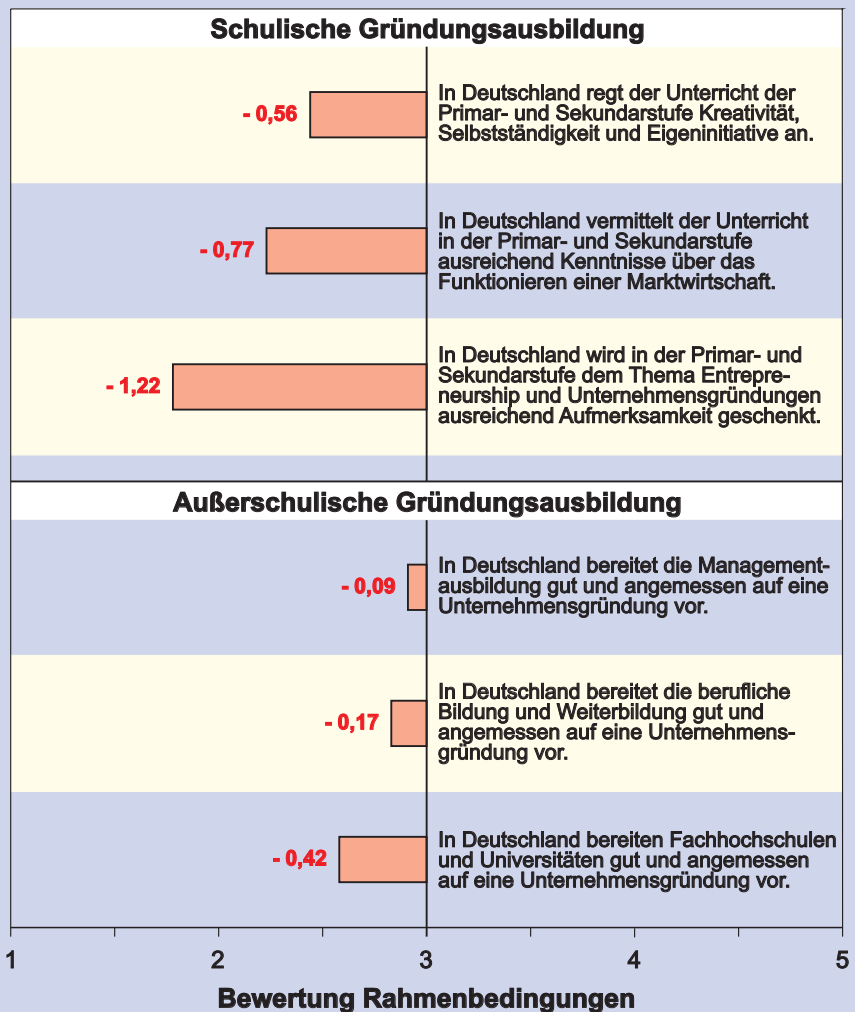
Schulische Gründungsausbildung

- 0,56

In Deutschland regt der Unterricht der Primar- und Sekundarstufe Kreativität, Selbstständigkeit und Eigeninitiative an.

- 0,77

In Deutschland vermittelt der Unterricht in der Primar- und Sekundarstufe ausreichend Kenntnisse über das Funktionieren einer Marktwirtschaft.

- 1,22

In Deutschland wird in der Primar- und Sekundarstufe dem Thema Entrepreneurship und Unternehmensgründungen ausreichend Aufmerksamkeit geschenkt.

Außerschulische Gründungsausbildung

- 0,09

In Deutschland bereitet die Managementausbildung gut und angemessen auf eine Unternehmensgründung vor.

- 0,17

In Deutschland bereitet die berufliche Bildung und Weiterbildung gut und angemessen auf eine Unternehmensgründung vor.

- 0,42

In Deutschland bereiten Fachhochschulen und Universitäten gut und angemessen auf eine Unternehmensgründung vor.

1
2
3
4
5

Bewertung Rahmenbedingungen